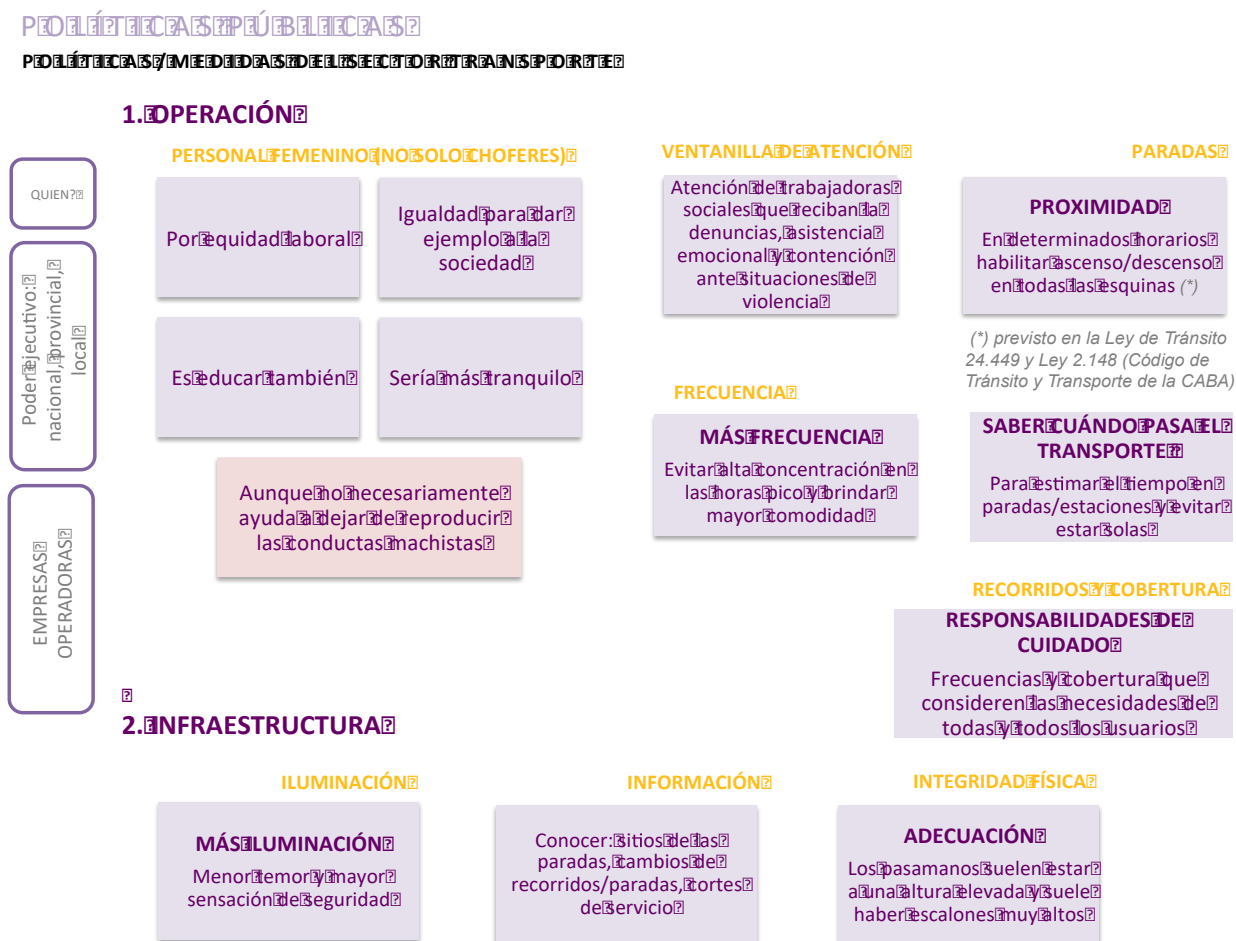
POLÍTICAS PÚBLICAS

POLÍTICAS / MEDIDAS DEL SECTOR TRANSPORTE

1. OPERACIÓN

QUIEN?

Poder ejecutivo: nacional, provincial, local

EMPRESAS OPERADORAS

PERSONAL FEMENINO (NO SOLO CHOFERES)

Por equidad laboral

Igualdad para dar ejemplo a la sociedad

Es educar también

Sería más tranquilo

Aunque no necesariamente ayuda a dejar de reproducir las conductas machistas

VENTANILLA DE ATENCIÓN

Atención de trabajadoras sociales que reciban la denuncias, asistencia emocional y contención ante situaciones de violencia

FRECUENCIA

MÁS FRECUENCIA

Evitar alta concentración en las horas pico y brindar mayor comodidad

PARADAS

PROXIMIDAD

En determinados horarios habilitar ascenso/descenso en todas las esquinas (*)

(*) previsto en la Ley de Tránsito 24.449 y Ley 2.148 (Código de Tránsito y Transporte de la CABA)

SABER CUÁNDO PASA EL TRANSPORTE

Para estimar el tiempo en paradas/estaciones y evitar estar solas

RECORRIDOS Y COBERTURA

RESPONSABILIDADES DE CUIDADO

Frecuencias y cobertura que consideren las necesidades de todas y todos los usuarios

2. INFRAESTRUCTURA

ILUMINACIÓN

MÁS ILUMINACIÓN

Menor temor y mayor sensación de seguridad

INFORMACIÓN

Conocer: sitios de las paradas, cambios de recorridos/paradas, cortes de servicio

INTEGRIDAD FÍSICA

ADECUACIÓN

Los pasamanos suelen estar a una altura elevada y suele haber escalones muy altos